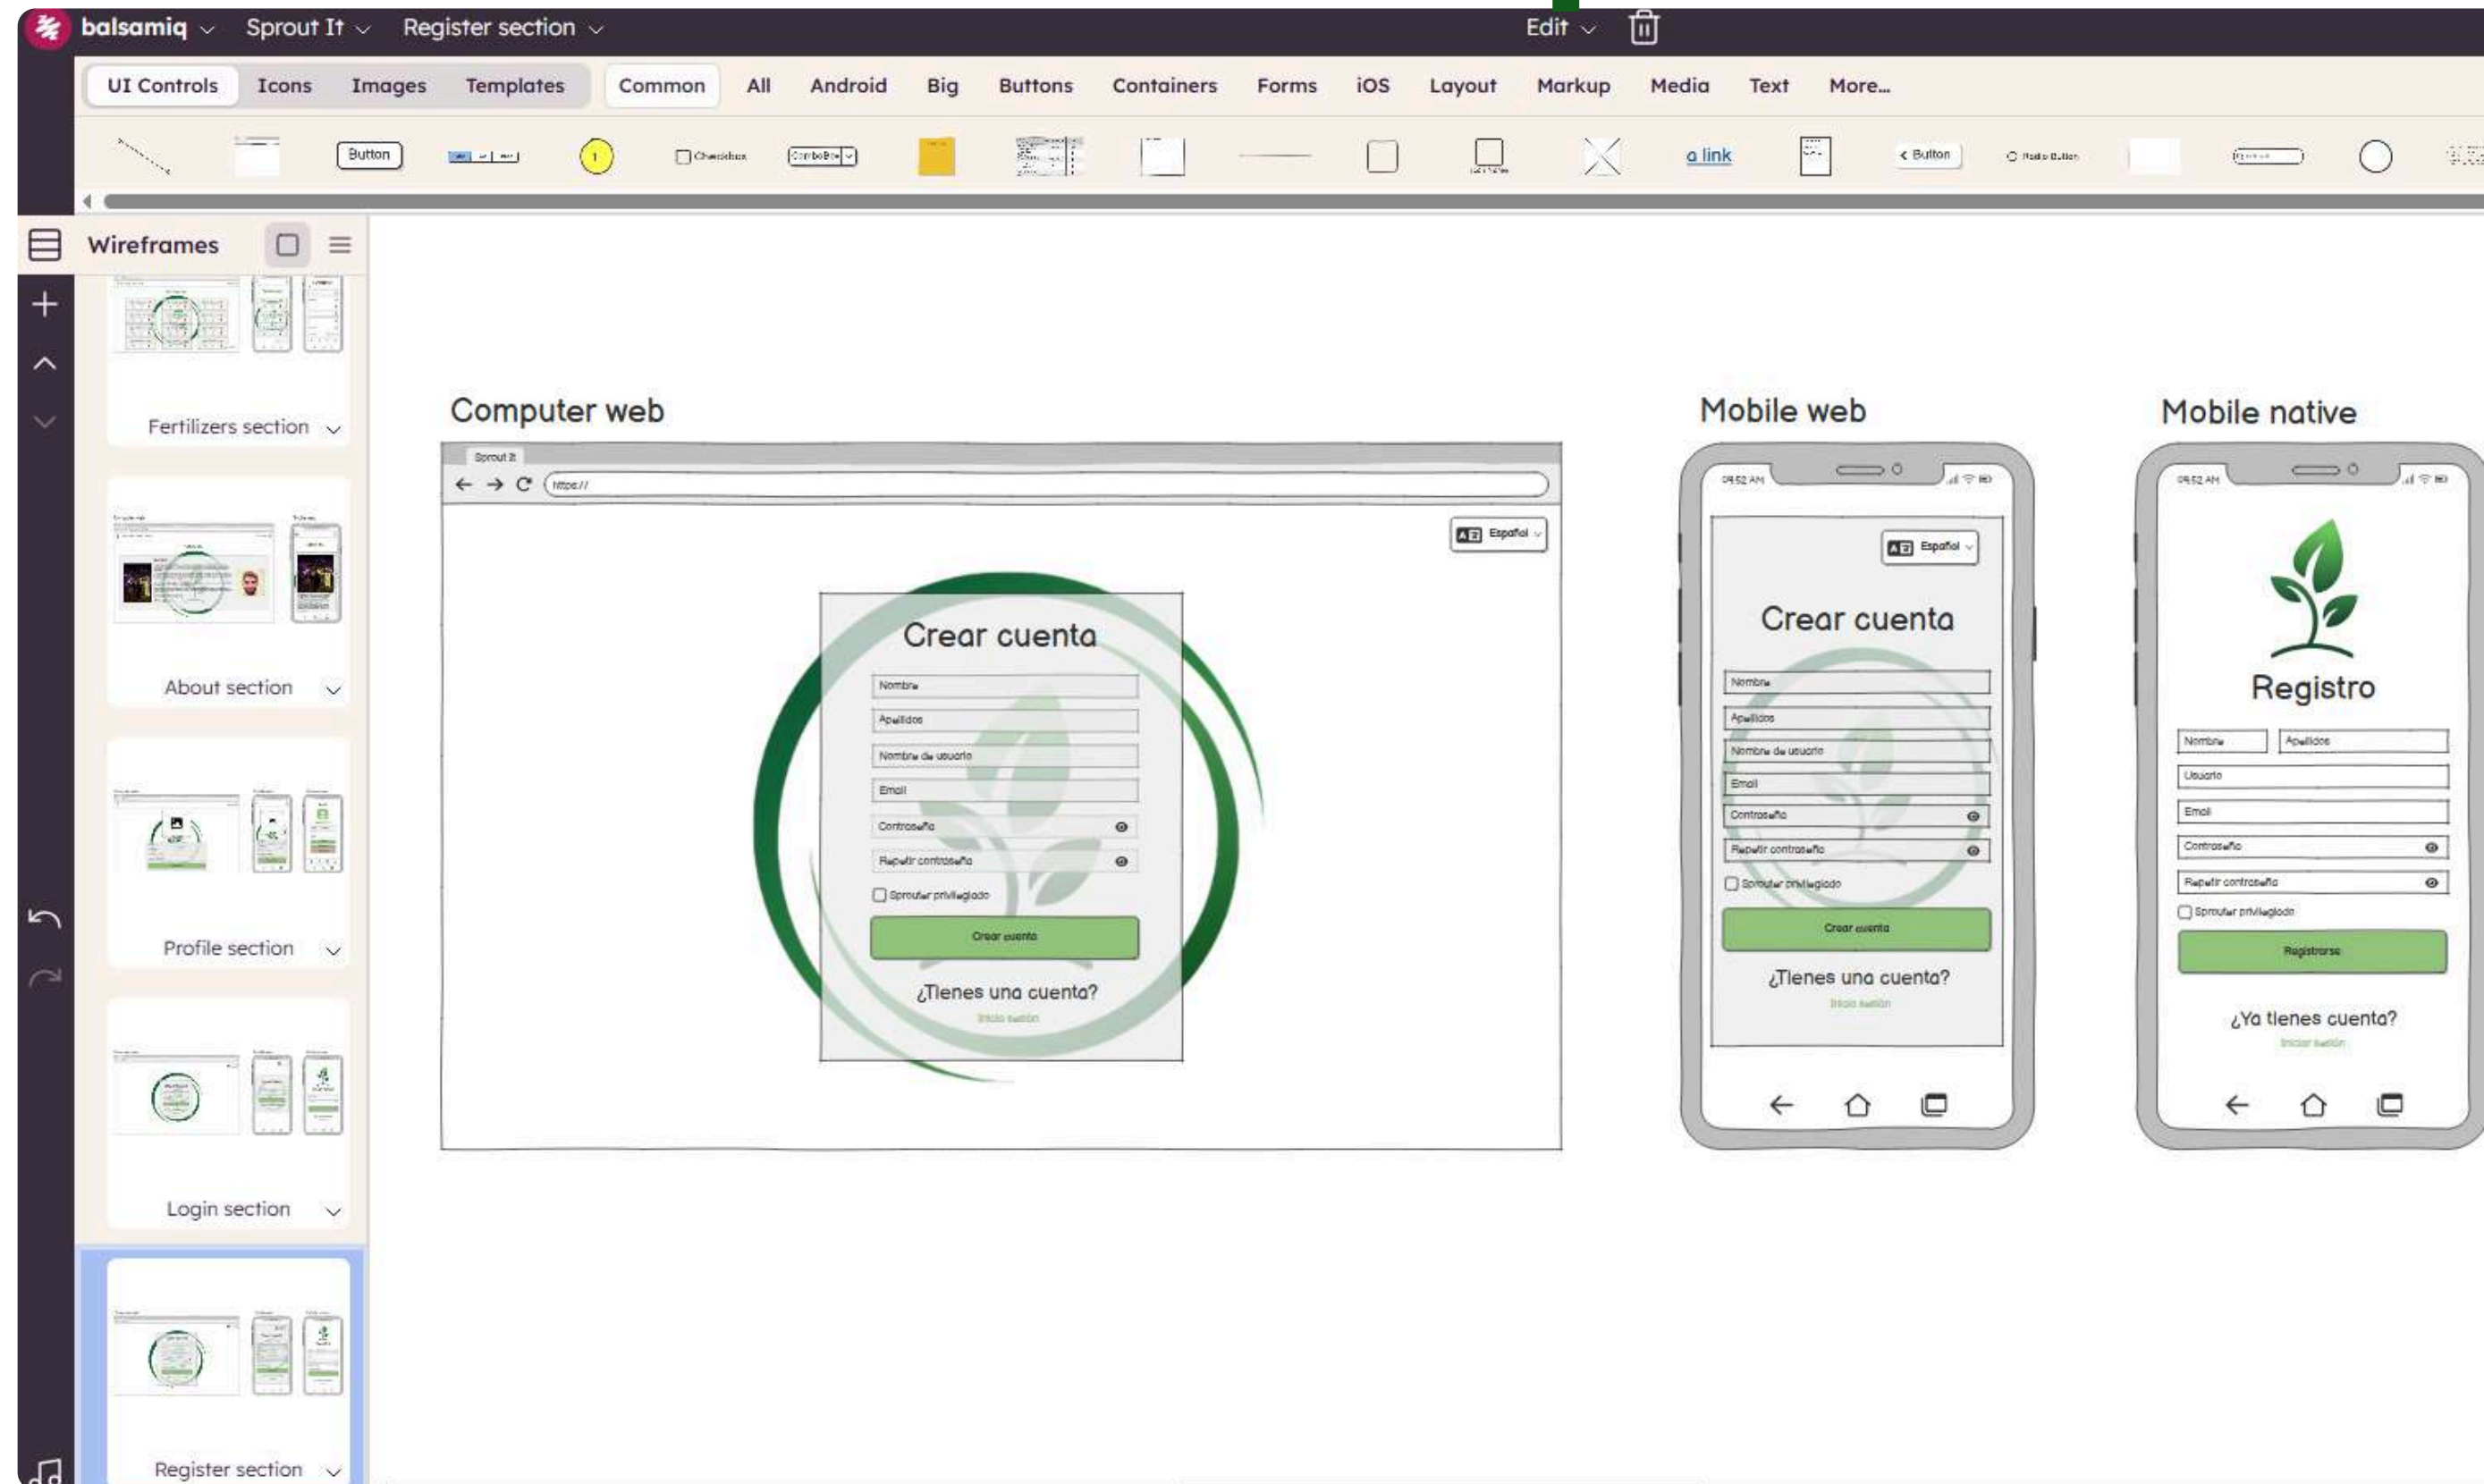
balsamiq Sprout It Register section Edit

UI Controls Icons Images Templates Common All Android Big Buttons Containers Forms iOS Layout Markup Media Text More...

Button Checkbox ComboBox a link Button Radio Button

Wireframes

Fertilizers section

About section

Profile section

Login section

Register section

Computer web

Sprout It
https://
Español
Crear cuenta
Nombre
Apellidos
Nombre de usuario
Email
Contraseña
Repetir contraseña
Sprouter privilegiado
Crear cuenta
¿Tienes una cuenta?
Inicia sesión

Mobile web

09:52 AM
Español
Crear cuenta
Nombre
Apellidos
Nombre de usuario
Email
Contraseña
Repetir contraseña
Sprouter privilegiado
Crear cuenta
¿Tienes una cuenta?
Inicia sesión

Mobile native

09:52 AM
Registro
Nombre
Apellidos
Usuario
Email
Contraseña
Repetir contraseña
Sprouter privilegiado
Registrarse
¿Ya tienes cuenta?
Iniciar sesión